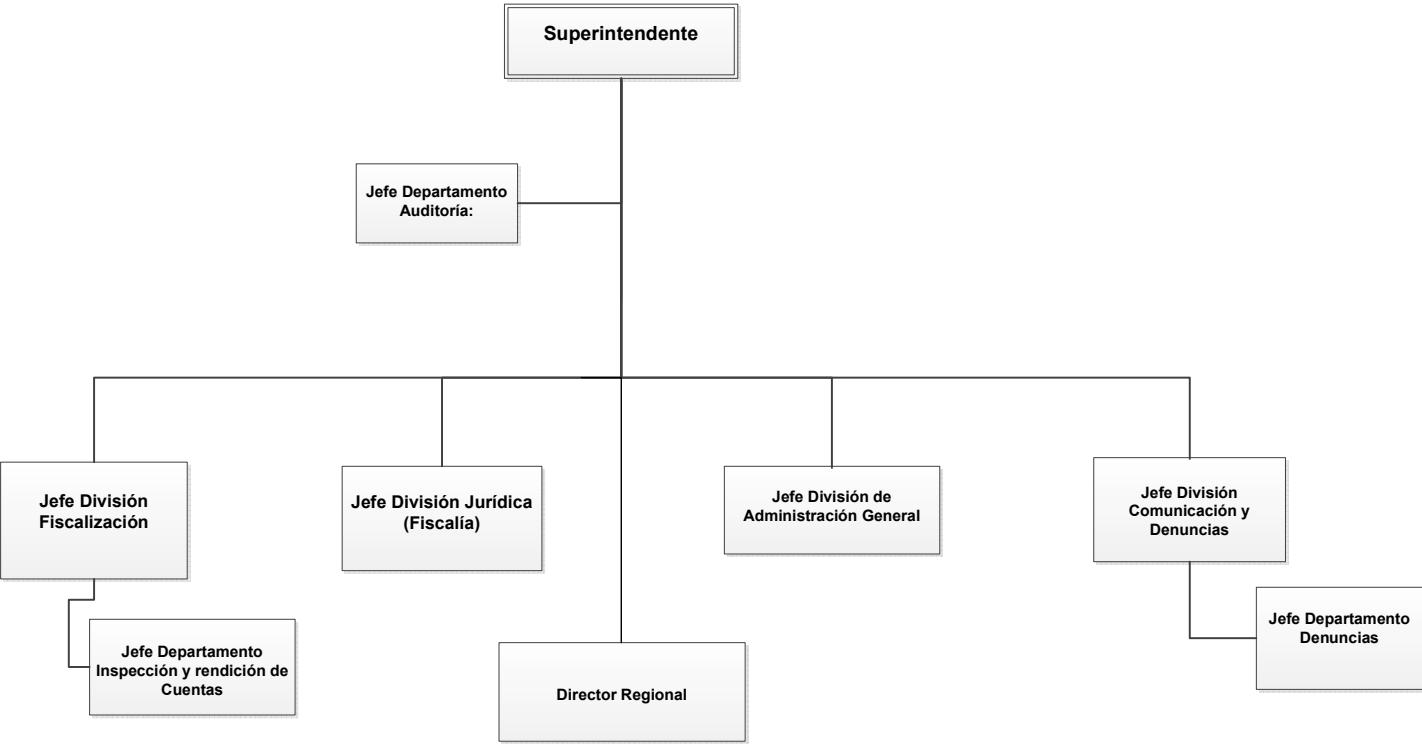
Superintendente

Jefe Departamento Auditoría:

Jefe División Fiscalización

Jefe Departamento Inspección y rendición de Cuentas

Jefe División Jurídica (Fiscalía)

Director Regional

Jefe División de Administración General

Jefe División Comunicación y Denuncias

Jefe Departamento Denuncias